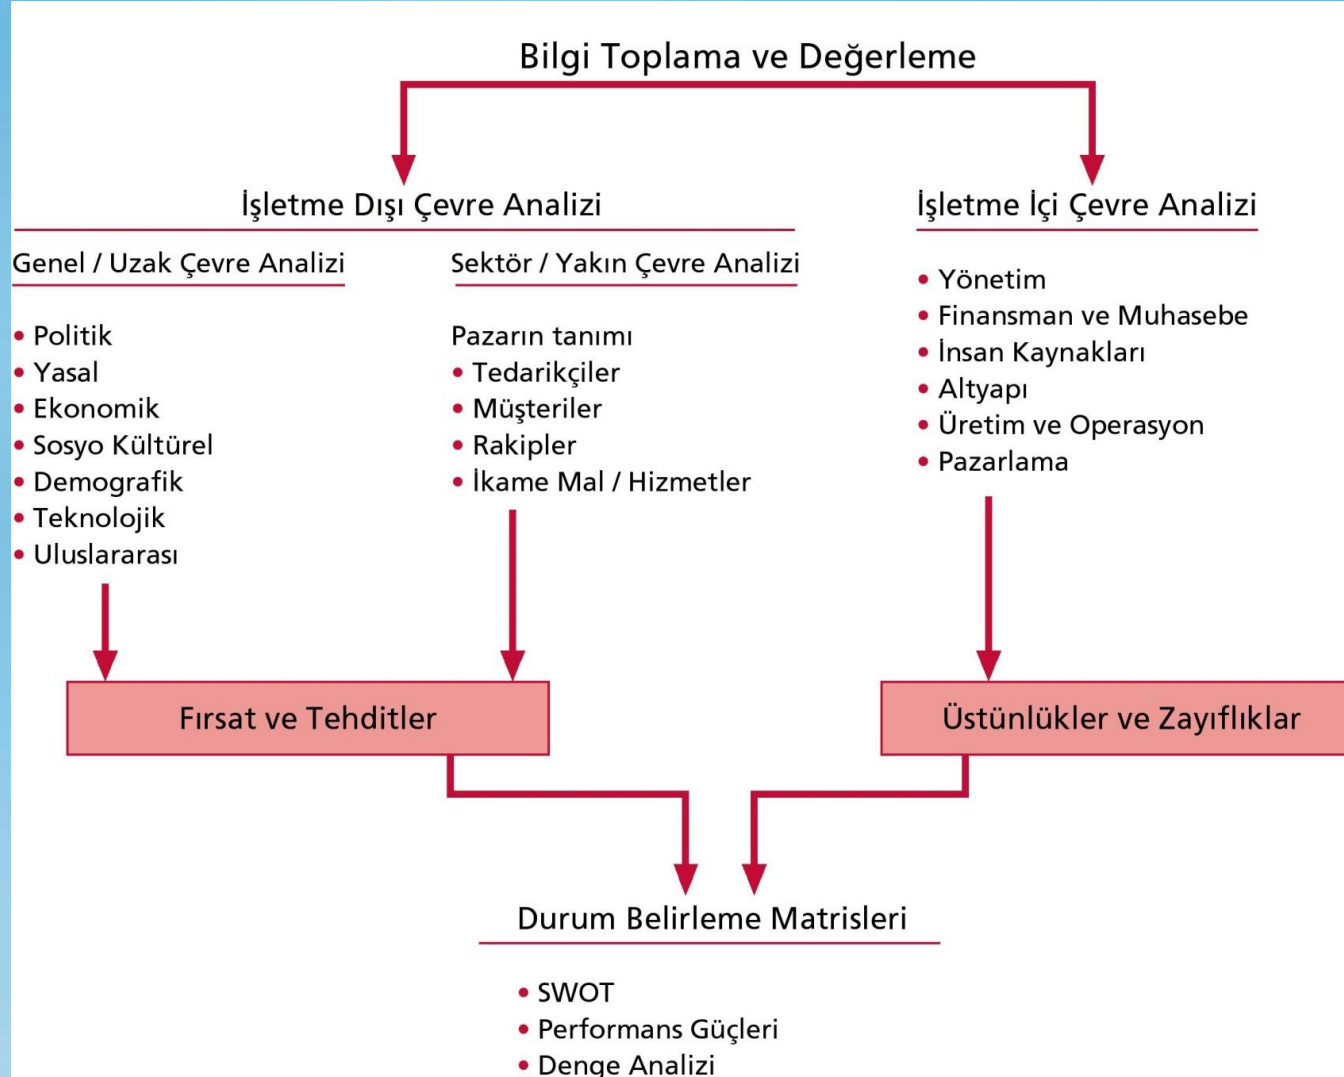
Bilgi Toplama ve Değerleme

İşletme Dışı Çevre Analizi

Genel / Uzak Çevre Analizi

• Politik
• Yasal
• Ekonomik
• Sosyo Kültürel
• Demografik
• Teknolojik
• Uluslararası

Sektör / Yakın Çevre Analizi

Pazarın tanımı
• Tedarikçiler
• Müşteriler
• Rakipler
• İkame Mal / Hizmetler

İşletme İçi Çevre Analizi

• Yönetim
• Finansman ve Muhasebe
• İnsan Kaynakları
• Altyapı
• Üretim ve Operasyon
• Pazarlama

Fırsat ve Tehditler

Üstünlükler ve Zayıflıklar

Durum Belirleme Matrisleri

• SWOT
• Performans Güçleri
• Denge Analizi